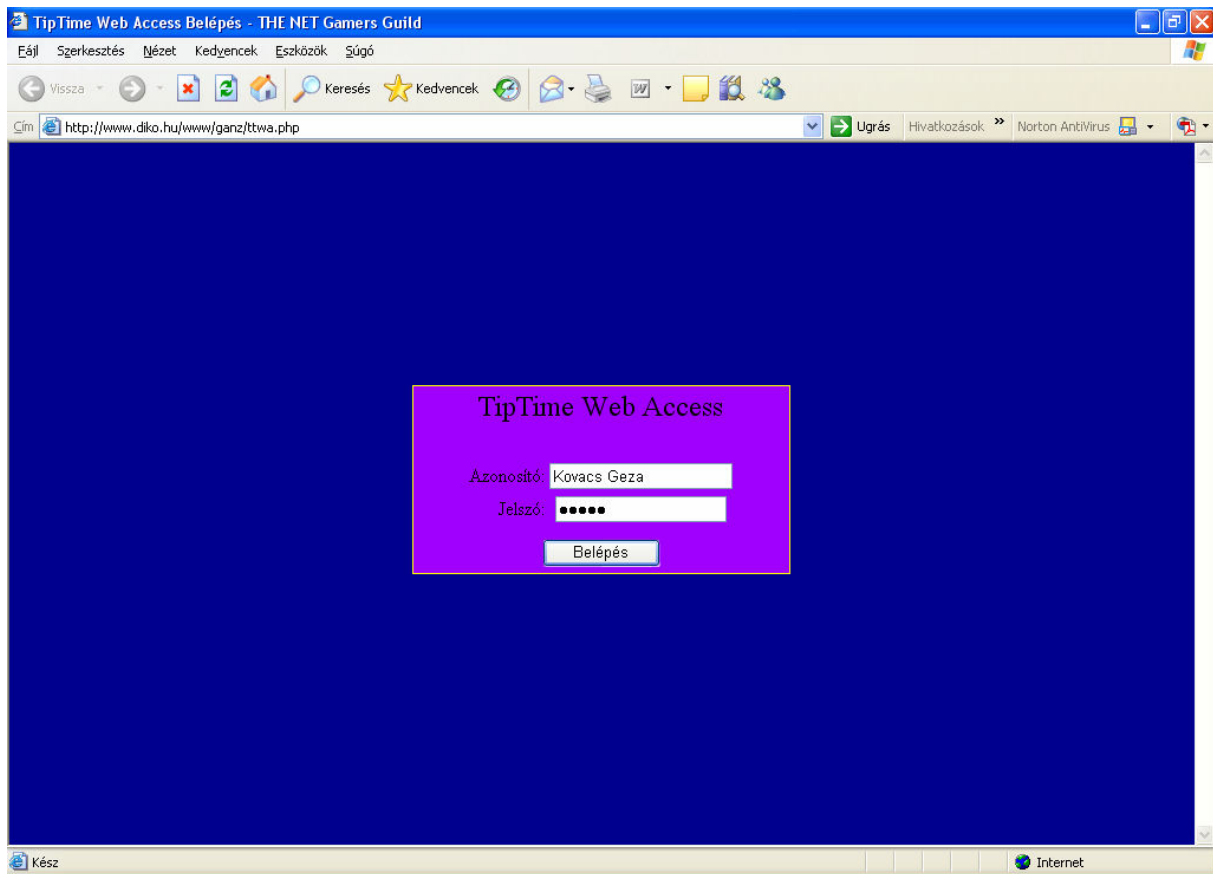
TipTime Web Access Belépés - THE NET Gamers Guild

Fájl Szerkesztés Nézet Kedvencek Eszközök Súgó

Vissza Keresés Kedvencek

Cím http://www.diko.hu/www/ganz/ttwa.php Ugrás Hivatkozások » Norton AntiVirus

TipTime Web Access

Azonosító: Kovacs Geza

Jelszó: •••••

Belépés

Kész Internet